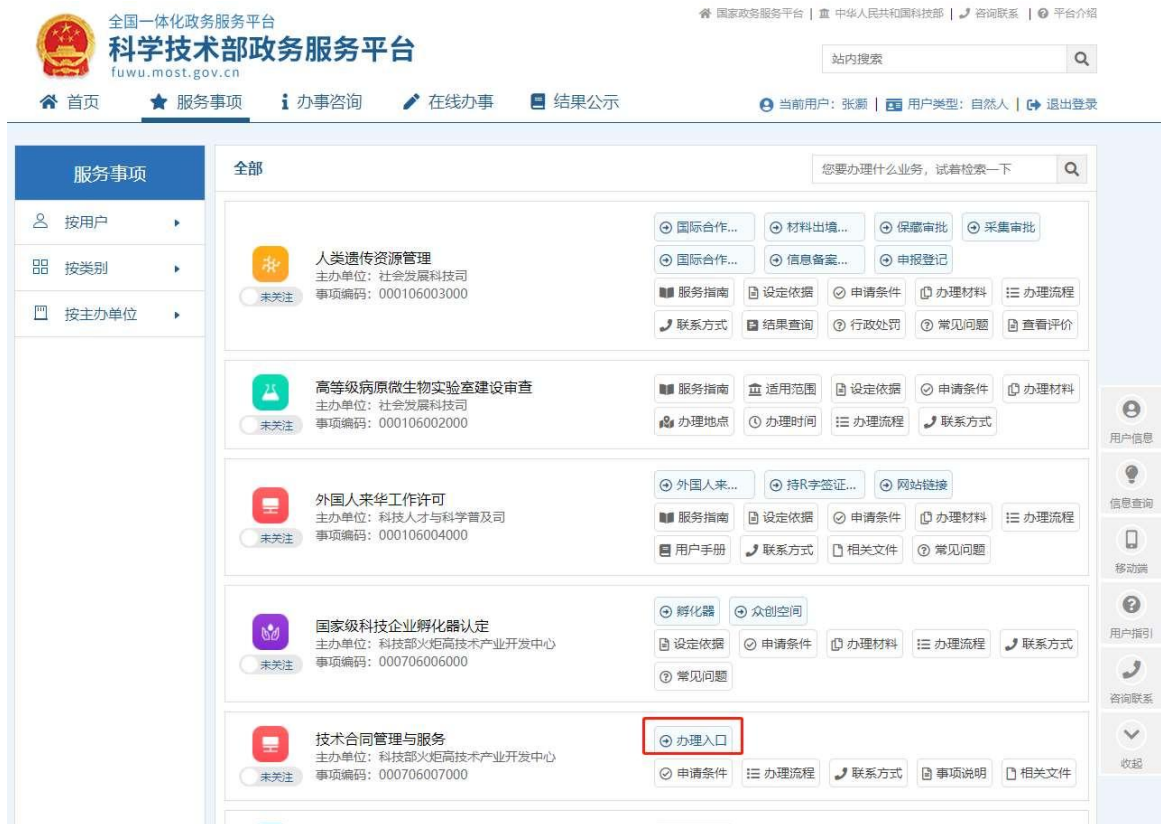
全国一体化政务服务平台
科学技术部政务服务平台
fuwu.most.gov.cn

国家政务服务平台 | 中华人民共和国科技部 | 咨询联系 | 平台介绍

站内搜索

首页 服务事项 办事咨询 在线办事 结果公示

当前用户：张灏 | 用户类型：自然人 | 退出登录

服务事项
按用户
按类别
按主办单位

全部

您要办理什么业务，试着检索一下

人类遗传资源管理
主办单位：社会发展科技司
事项编码：000106003000
未关注
国际合作... 材料出境... 保藏审批 采集审批
国际合作... 信息备案... 申报登记
服务指南 设定依据 申请条件 办理材料 办理流程
联系方式 结果查询 行政处罚 常见问题 查看评价

高等级病原微生物实验室建设审查
主办单位：社会发展科技司
事项编码：000106002000
未关注
服务指南 适用范围 设定依据 申请条件 办理材料
办理地点 办理时间 办理流程 联系方式

外国人来华工作许可
主办单位：科技人才与科学普及司
事项编码：000106004000
未关注
外国人来... 持R字签证... 网站链接
服务指南 设定依据 申请条件 办理材料 办理流程
用户手册 联系方式 相关文件 常见问题

国家级科技企业孵化器认定
主办单位：科技部火炬高技术产业开发中心
事项编码：000706006000
未关注
孵化器 众创空间
设定依据 申请条件 办理材料 办理流程 联系方式
常见问题

技术合同管理与服务
主办单位：科技部火炬高技术产业开发中心
事项编码：000706007000
未关注
办理入口
申请条件 办理流程 联系方式 事项说明 相关文件

用户信息
信息查询
移动端
用户指引
咨询联系
收起